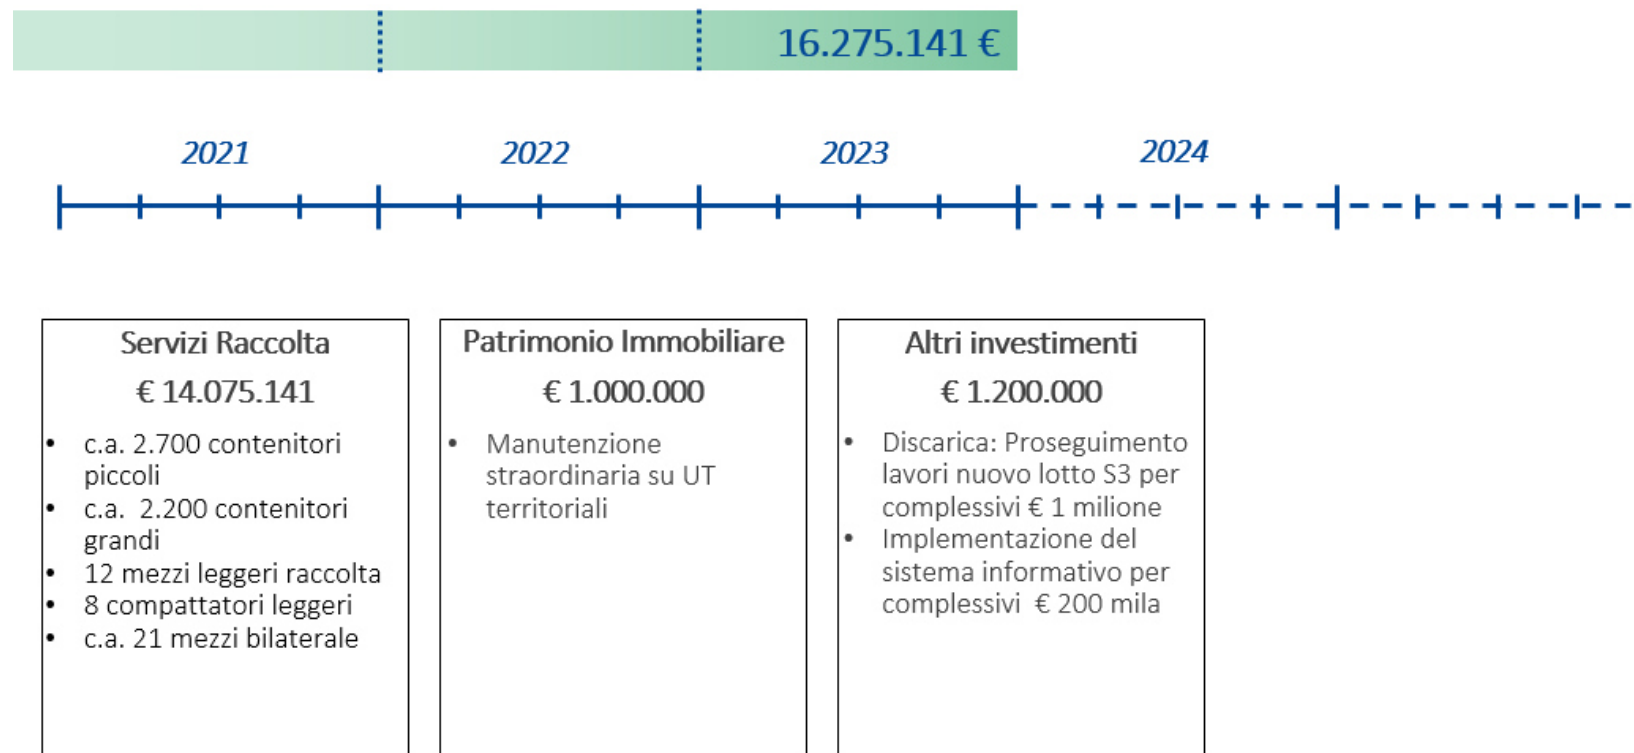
16.275.141 €

2021

2022

2023

2024

Servizi Raccolta

€ 14.075.141

- c.a. 2.700 contenitori piccoli
- c.a. 2.200 contenitori grandi
- 12 mezzi leggeri raccolta
- 8 compattatori leggeri
- c.a. 21 mezzi bilaterale

Patrimonio Immobiliare

€ 1.000.000

- Manutenzione straordinaria su UT territoriali

Altri investimenti

€ 1.200.000

- Discarica: Proseguimento lavori nuovo lotto S3 per complessivi € 1 milione
- Implementazione del sistema informativo per complessivi € 200 mila